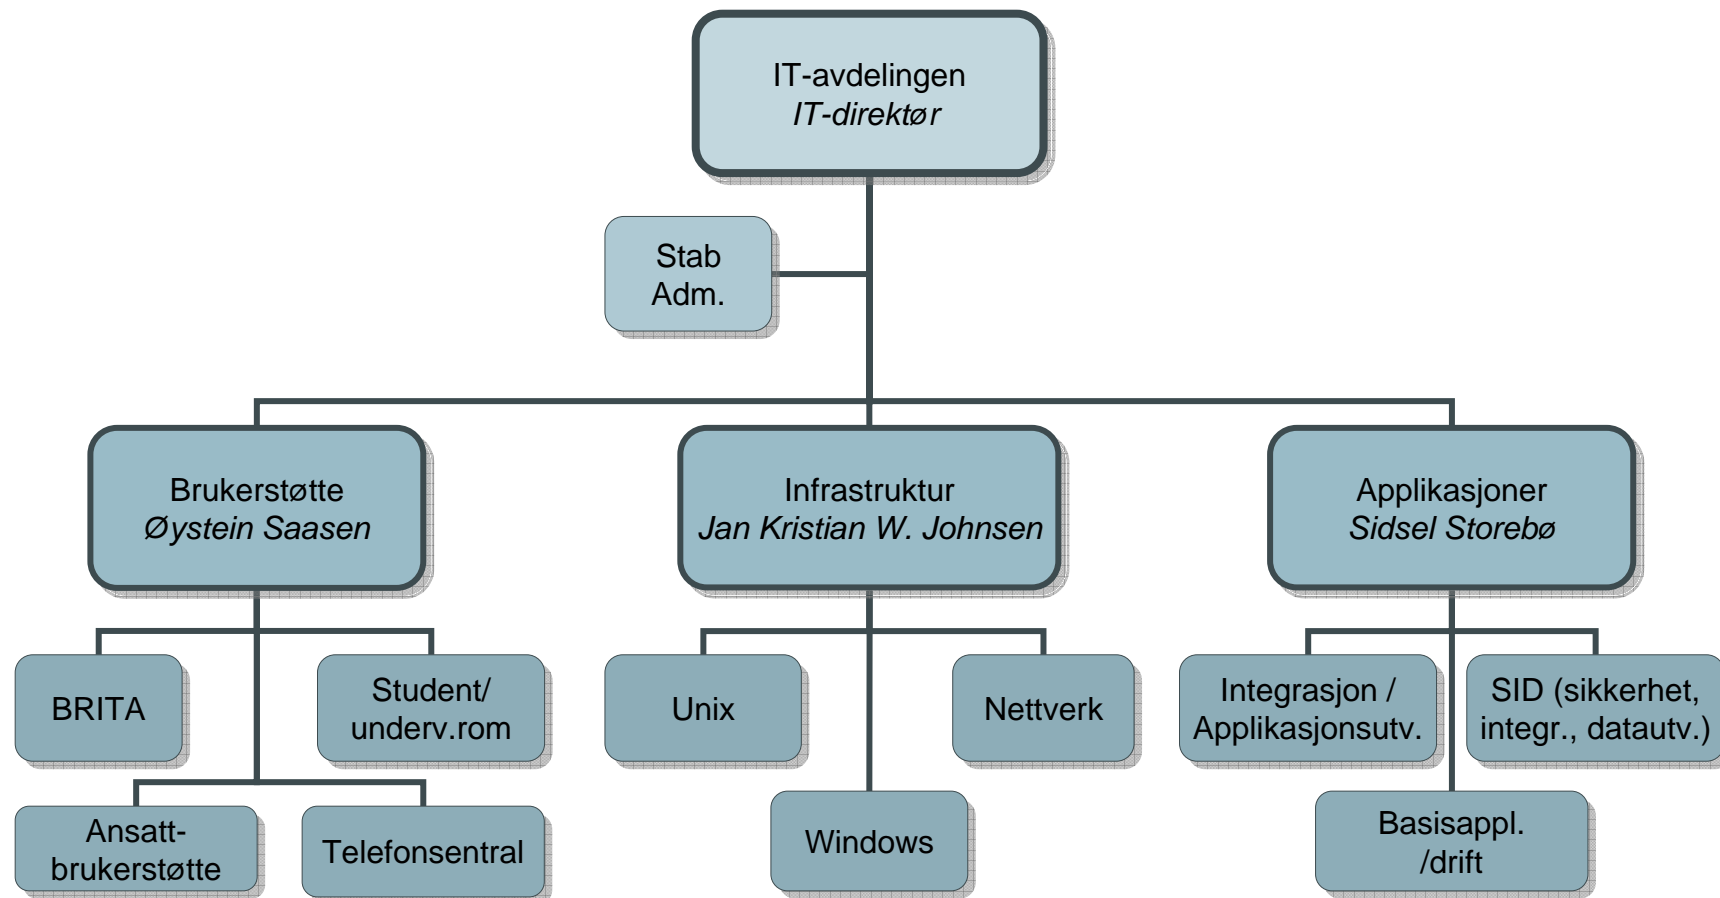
IT-avdelingen
*IT-direktør*

Stab
Adm.

Brukerstøtte
*Øystein Saasen*

Infrastruktur
*Jan Kristian W. Johnsen*

Applikasjoner
*Sidsel Storebø*

BRITA

Student/
underv.rom

Ansatt-
brukerstøtte

Telefonsentral

Unix

Nettverk

Windows

Integrasjon /
Applikasjonsutv.

SID (sikkerhet,
integr., datautv.)

Basisappl.
/drift